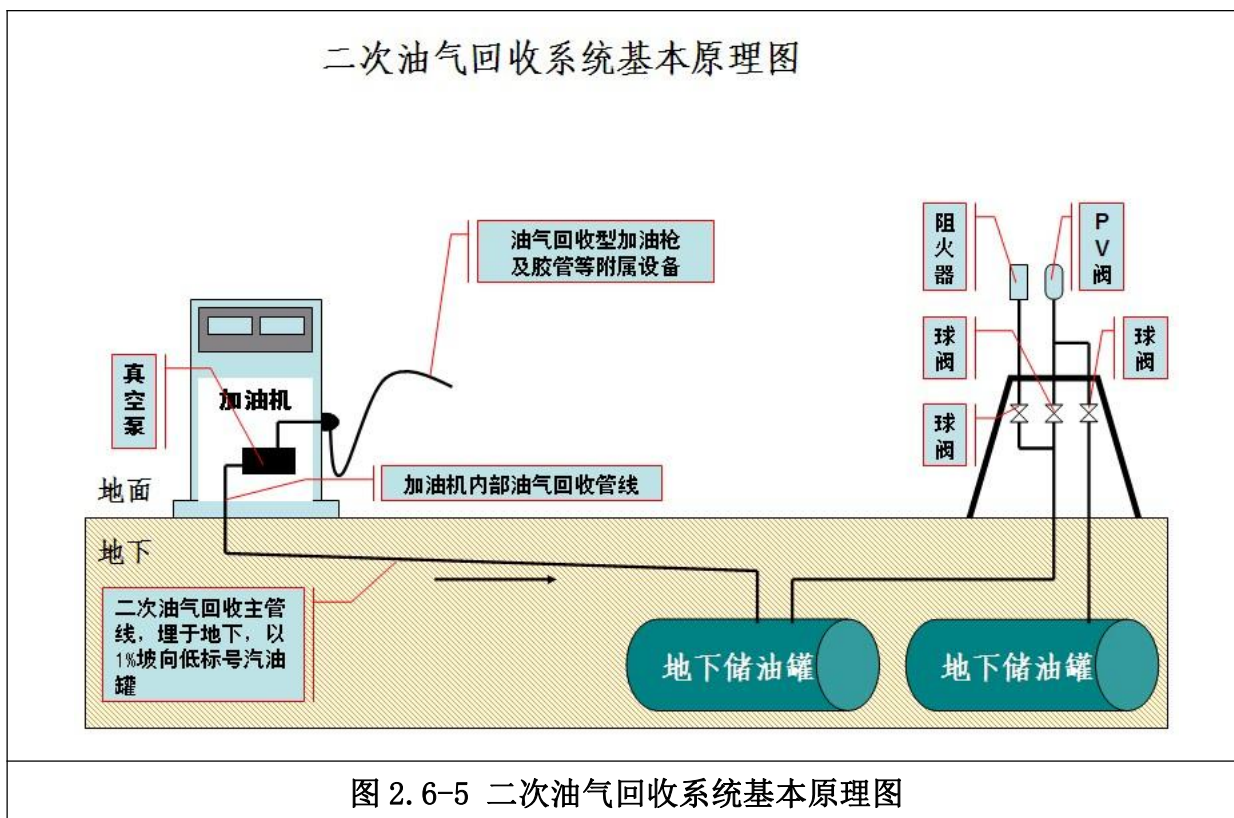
二次油气回收系统基本原理图

油气回收型加油枪及胶管等附属设备

阻火器

PV阀

球阀

球阀

球阀

真空泵

加油机

加油机内部油气回收管线

地面

地下

二次油气回收主管线，埋于地下，以1%坡向低标号汽油罐

地下储油罐

地下储油罐

图 2.6-5 二次油气回收系统基本原理图